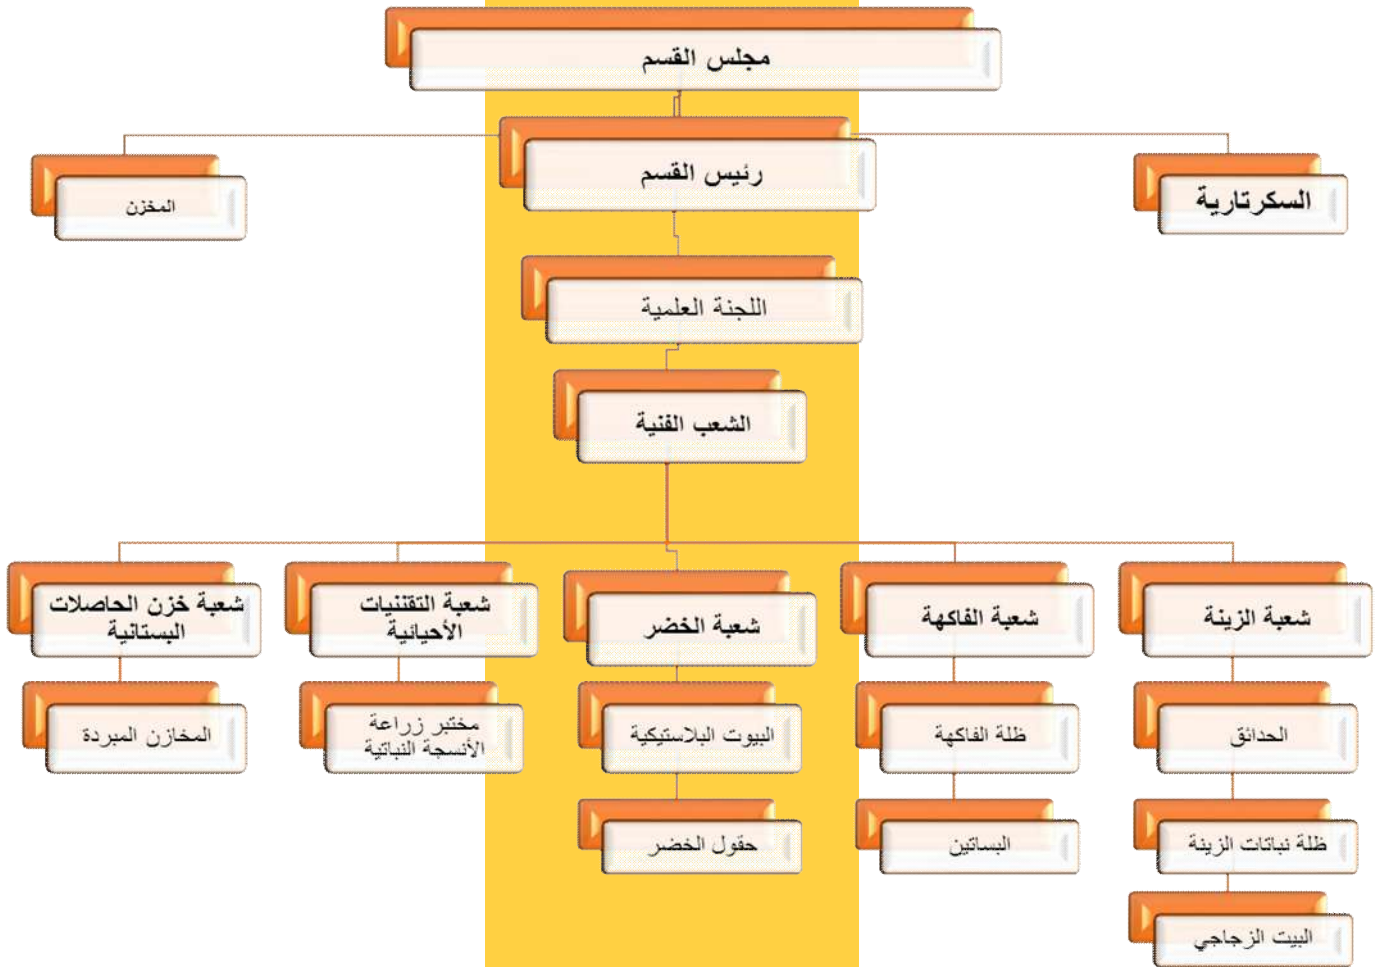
مجلس القسم

السكرتارية

رئيس القسم

المخزن

اللجنة العلمية

الشعب الفنية

شعبة الزينة

شعبة الفاكهة

شعبة الخضر

شعبة التقنيات الأحيائية

شعبة خزن الحاصلات البستانية

الحدائق

ظلة الفاكهة

البيوت البلاستيكية

مختبر زراعة الأنسجة النباتية

المخازن المبردة

ظلة نباتات الزينة

البساتين

حقول الخضر

البيت الزجاجي